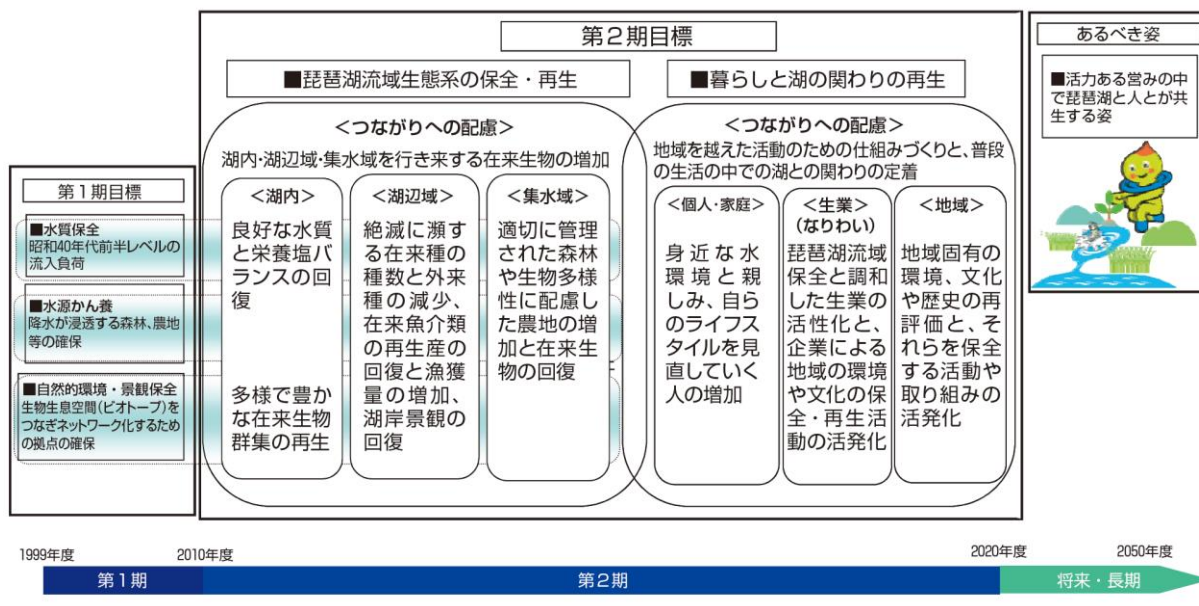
第2期目標

■琵琶湖流域生態系の保全・再生

<つながりへの配慮>

湖内･湖辺域･集水域を行き来する在来生物の増加

<湖内>

良好な水質と栄養塩バランスの回復

多様で豊かな在来生物群集の再生

<湖辺域>

絶滅に瀕する在来種の種数と外来種の減少、在来魚介類の再生産の回復と漁獲量の増加、湖岸景観の回復

<集水域>

適切に管理された森林や生物多様性に配慮した農地の増加と在来生物の回復

■暮らしと湖の関わりの再生

<つながりへの配慮>

地域を越えた活動のための仕組みづくりと、普段の生活の中での湖との関わりの定着

<個人･家庭>

身近な水環境と親しみ、自らのライフスタイルを見直していく人の増加

<生業>
(なりわい)

琵琶湖流域保全と調和した生業の活性化と、企業による地域の環境や文化の保全・再生活動の活発化

<地域>

地域固有の環境、文化や歴史の再評価と、それらを保全する活動や取り組みの活発化

第1期目標

■水質保全
昭和40年代前半レベルの流入負荷

■水源かん養
降水が浸透する森林、農地等の確保

■自然的環境・景観保全
生物生息空間(ビオトープ)をつなぎネットワーク化するための拠点の確保

あるべき姿

■活力ある営みの中で琵琶湖と人とが共生する姿

1999年度
2010年度
2020年度
2050年度

第1期
第2期
将来・長期